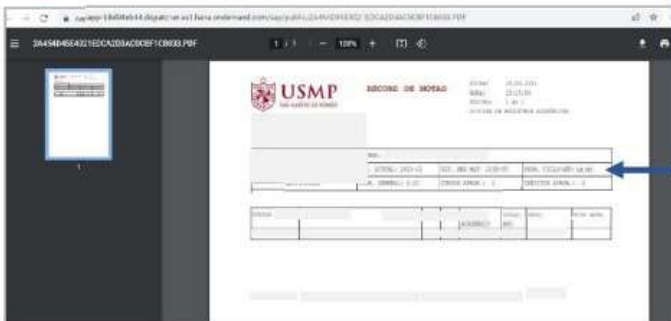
2A454B4564321E2CA2D3AC0C8F1CB03.PDF

1 / 1 | — 100% + | ⊡ ⟲

USMP
SAN MARTÍN DE PORRES

RECORD DE NOTAS

FECHA: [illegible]
HORA: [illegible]
PÁGINA: 1 de 1
OFICINA DE REGISTROS ACADÉMICOS

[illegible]
: CICLO: 2023-II | SEC. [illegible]: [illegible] | PROM. CICLO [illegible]: 14.60
P. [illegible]: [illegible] | CREDITO APROB.: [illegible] | CREDITOS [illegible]: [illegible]

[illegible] | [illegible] | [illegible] | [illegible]

1